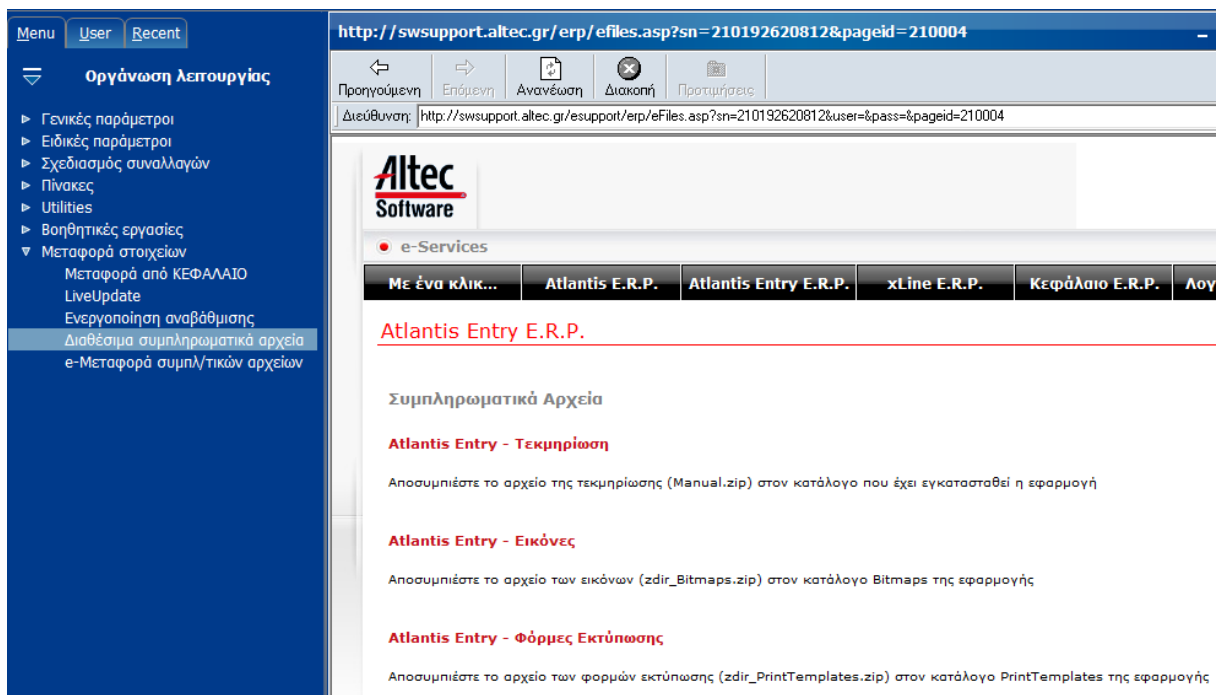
Menu | User | Recent

Οργάνωση λειτουργίας

Γενικές παράμετροι
Ειδικές παράμετροι
Σχεδιασμός συναλλαγών
Πίνακες
Utilities
Βοηθητικές εργασίες
Μεταφορά στοιχείων
Μεταφορά από ΚΕΦΑΛΑΙΟ
LiveUpdate
Ενεργοποίηση αναβάθμισης
Διαθέσιμα συμπληρωματικά αρχεία
e-Μεταφορά συμπλ/τικών αρχείων

http://swsupport.altec.gr/erp/efiles.asp?sn=210192620812&pageid=210004

Προηγούμενη | Επόμενη | Ανανέωση | Διακοπή | Προτιμήσεις

Διεύθυνση: http://swsupport.altec.gr/esupport/erp/eFiles.asp?sn=210192620812&user=&pass=&pageid=210004

Altec Software

e-Services

| Με ένα κλικ... | Atlantis E.R.P. | Atlantis Entry E.R.P. | xLine E.R.P. | Κεφάλαιο E.R.P. | Λογ |
|---|---|---|---|---|---|

Atlantis Entry E.R.P.

Συμπληρωματικά Αρχεία

Atlantis Entry - Τεκμηρίωση

Αποσυμπιέστε το αρχείο της τεκμηρίωσης (Manual.zip) στον κατάλογο που έχει εγκατασταθεί η εφαρμογή

Atlantis Entry - Εικόνες

Αποσυμπιέστε το αρχείο των εικόνων (zdir_Bitmaps.zip) στον κατάλογο Bitmaps της εφαρμογής

Atlantis Entry - Φόρμες Εκτύπωσης

Αποσυμπιέστε το αρχείο των φορμών εκτύπωσης (zdir_PrintTemplates.zip) στον κατάλογο PrintTemplates της εφαρμογής